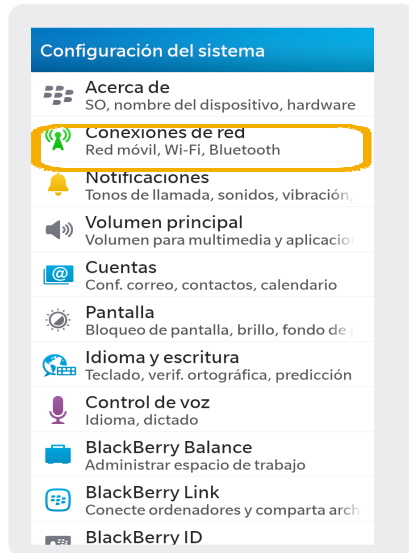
Configuración del sistema

Acerca de
SO, nombre del dispositivo, hardware

Conexiones de red
Red móvil, Wi-Fi, Bluetooth

Notificaciones
Tonos de llamada, sonidos, vibración,

Volumen principal
Volumen para multimedia y aplicacio

Cuentas
Conf. correo, contactos, calendario

Pantalla
Bloqueo de pantalla, brillo, fondo de

Idioma y escritura
Teclado, verif. ortográfica, predicción

Control de voz
Idioma, dictado

BlackBerry Balance
Administrar espacio de trabajo

BlackBerry Link
Conecte ordenadores y comparta arch

BlackBerry ID